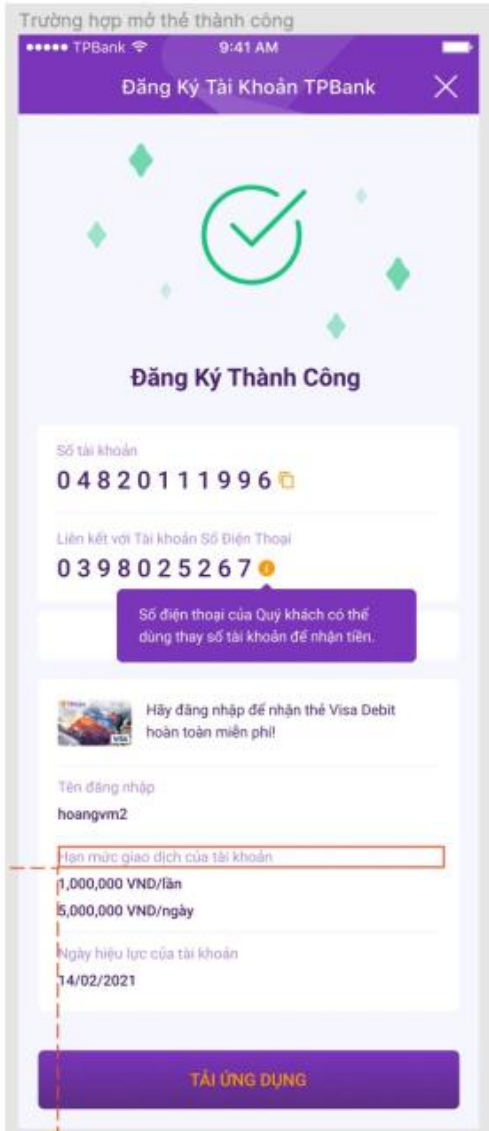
Trường hợp mở thẻ thành công

••••• TPBank 9:41 AM

Đăng Ký Tài Khoản TPBank

Đăng Ký Thành Công

Số tài khoản
04820111996

Liên kết với Tài khoản Số Điện Thoại
0398025267

Số điện thoại của Quý khách có thể dùng thay số tài khoản để nhận tiền.

Hãy đăng nhập để nhận thẻ Visa Debit hoàn toàn miễn phí!

Tên đăng nhập
hoangvm2

Hạn mức giao dịch của tài khoản
1,000,000 VND/lần
5,000,000 VND/ngày

Ngày hiệu lực của tài khoản
14/02/2021

TẢI ỨNG DỤNG